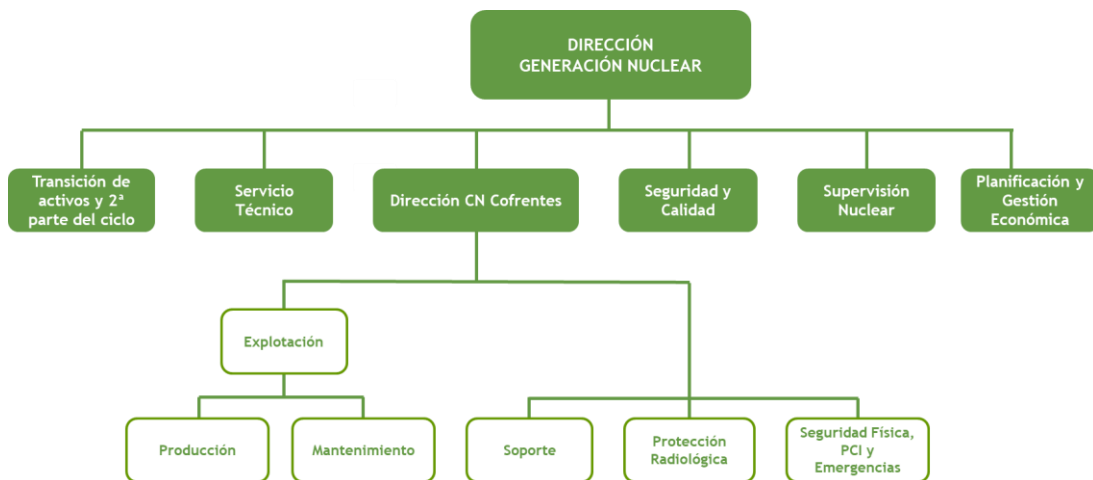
DIRECCIÓN
GENERACIÓN NUCLEAR

Transición de activos y 2ª parte del ciclo

Servicio Técnico

Dirección CN Cofrentes

Seguridad y Calidad

Supervisión Nuclear

Planificación y Gestión Económica

Explotación

Producción

Mantenimiento

Soporte

Protección Radiológica

Seguridad Física, PCI y Emergencias